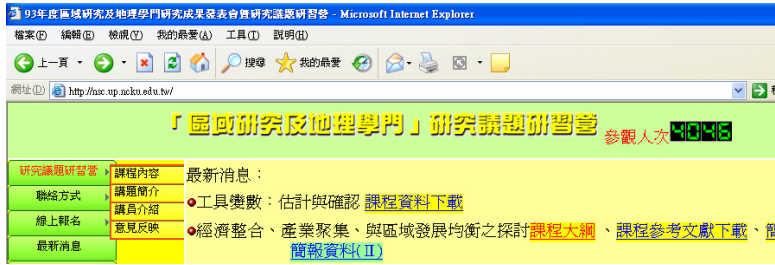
93年度區域研究及地理學門研究成果發表會暨研究議題研習營 - Microsoft Internet Explorer

檔案(F) 編輯(E) 檢視(V) 我的最愛(A) 工具(T) 說明(H)

上一頁 搜尋 我的最愛

網址(D) http://nsc.up.ncku.edu.tw/

「區域研究及地理學門」研究議題研習營 參觀人次 4046

研究議題研習營
聯絡方式
線上報名
最新消息

課程內容
議題簡介
講員介紹
意見反映

最新消息：

工具變數：估計與確認 課程資料下載

經濟整合、產業聚集、與區域發展均衡之探討 課程大綱 、課程參考文獻下載、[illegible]
簡報資料(Ⅱ)